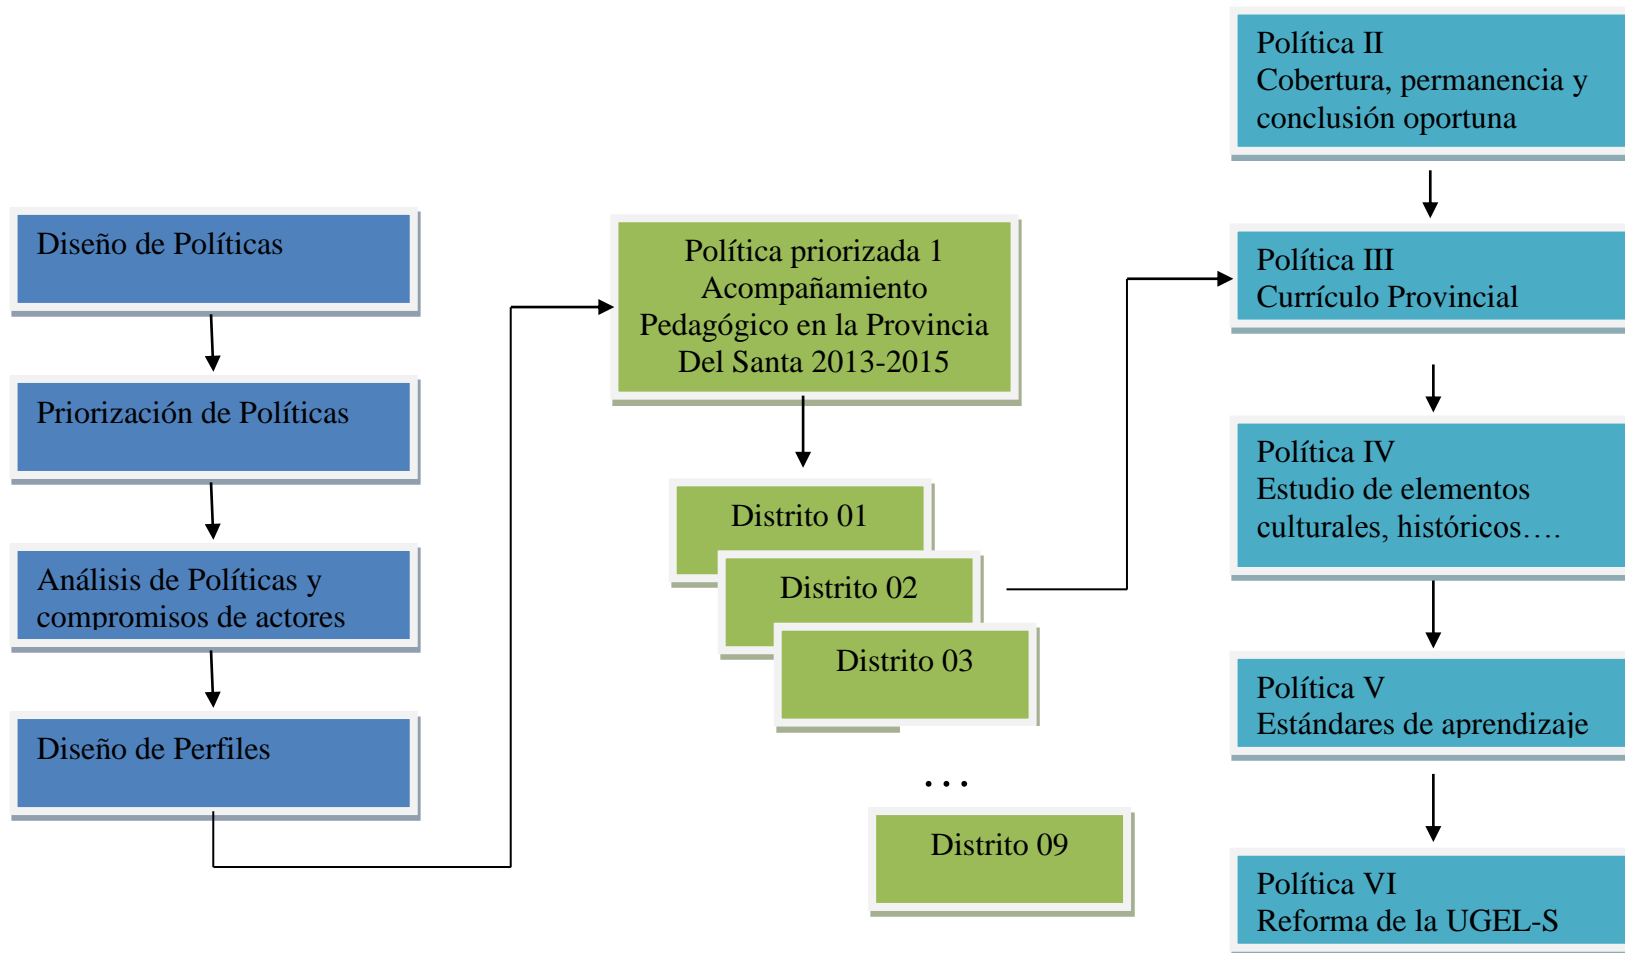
Diseño de Políticas

Priorización de Políticas

Análisis de Políticas y compromisos de actores

Diseño de Perfiles

Política priorizada 1
Acompañamiento Pedagógico en la Provincia Del Santa 2013-2015

Distrito 01

Distrito 02

Distrito 03

. . .

Distrito 09

Política II
Cobertura, permanencia y conclusión oportuna

Política III
Currículo Provincial

Política IV
Estudio de elementos culturales, históricos….

Política V
Estándares de aprendizaje

Política VI
Reforma de la UGEL-S